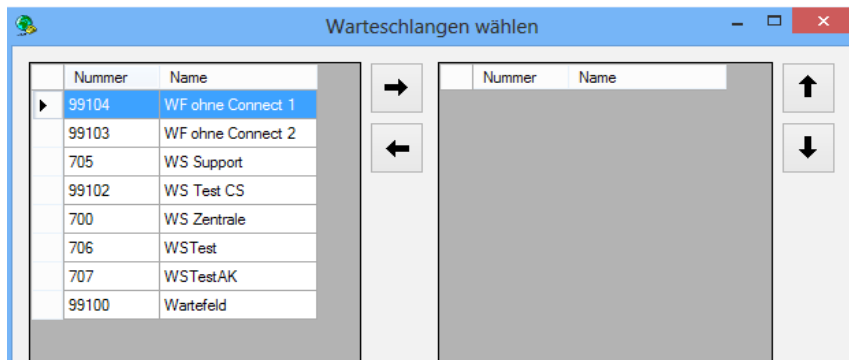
Warteschlangen wählen

| Nummer | Name |
|---|---|
| 99104 | WF ohne Connect 1 |
| 99103 | WF ohne Connect 2 |
| 705 | WS Support |
| 99102 | WS Test CS |
| 700 | WS Zentrale |
| 706 | WSTest |
| 707 | WSTestAK |
| 99100 | Wartefeld |

| Nummer | Name |
|---|---|